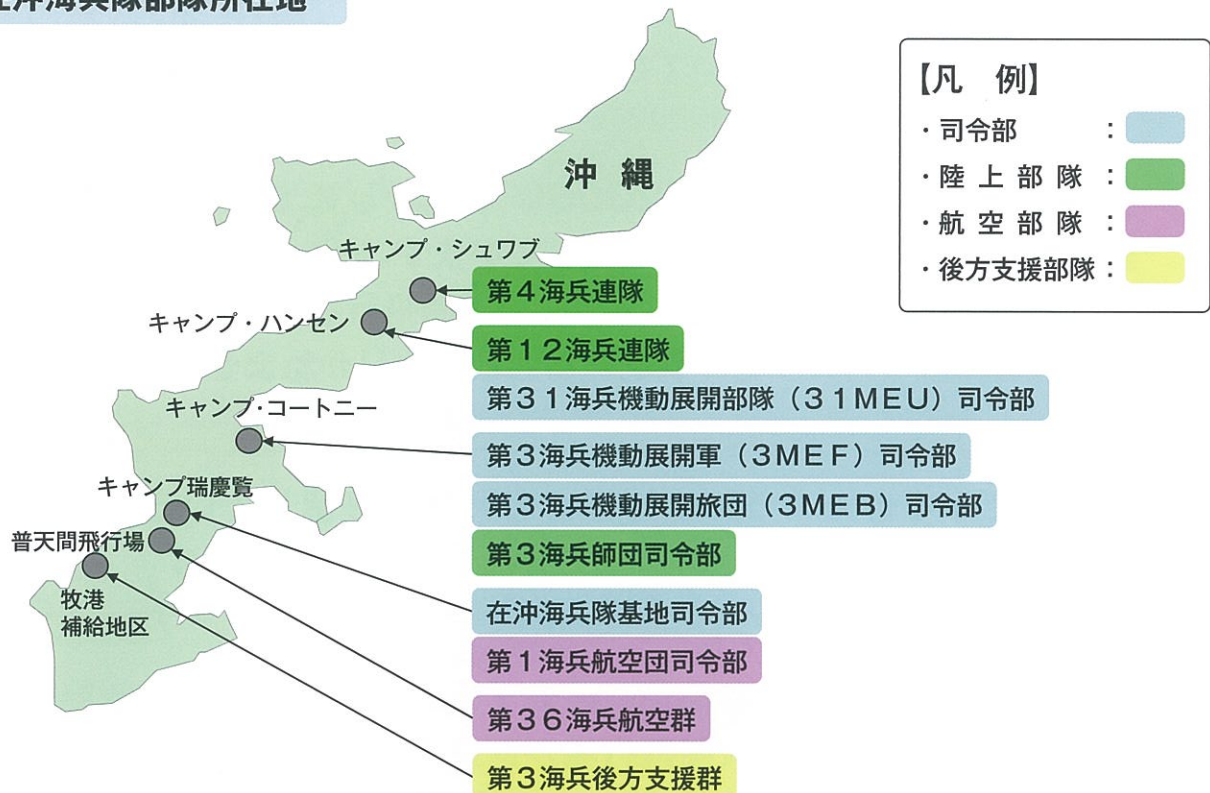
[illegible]沖海兵隊部隊所在地

【凡　例】
・司令部　：
・陸上部隊　：
・航空部隊　：
・後方支援部隊：

沖縄

キャンプ・シュワブ
キャンプ・ハンセン
キャンプ・コートニー
キャンプ瑞慶覧
普天間飛行場
牧港補給地区

第４海兵連隊
第１２海兵連隊
第３１海兵機動展開部隊（３１ＭＥＵ）司令部
第３海兵機動展開軍（３ＭＥＦ）司令部
第３海兵機動展開旅団（３ＭＥＢ）司令部
第３海兵師団司令部
在沖海兵隊基地司令部
第１海兵航空団司令部
第３６海兵航空群
第３海兵後方支援群